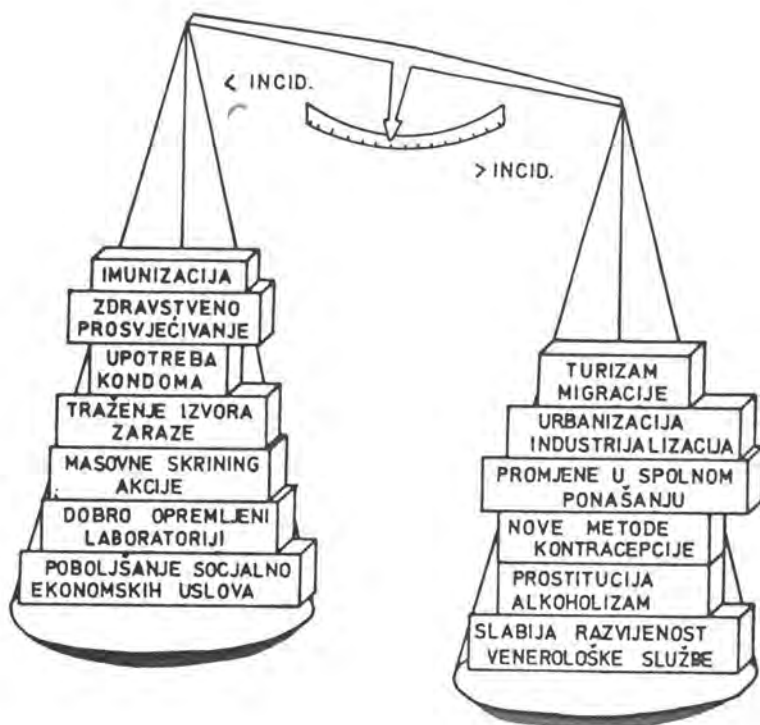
< INCID.

> INCID.

IMUNIZACIJA

ZDRAVSTVENO PROSVJEĆIVANJE

UPOTREBA KONDOMA

TRAŽENJE IZVORA ZARAZE

MASOVNE SKRINING AKCIJE

DOBRO OPREMLJENI LABORATORIJI

POBOLJŠANJE SOCJALNO EKONOMSKIH USLOVA

TURIZAM MIGRACIJE

URBANIZACIJA INDUSTRIJALIZACIJA

PROMJENE U SPOLNOM PONAŠANJU

NOVE METODE KONTRACEPCIJE

PROSTITUCIJA ALKOHOLIZAM

SLABIJA RAZVIJENOST VENEROLOŠKE SLUŽBE